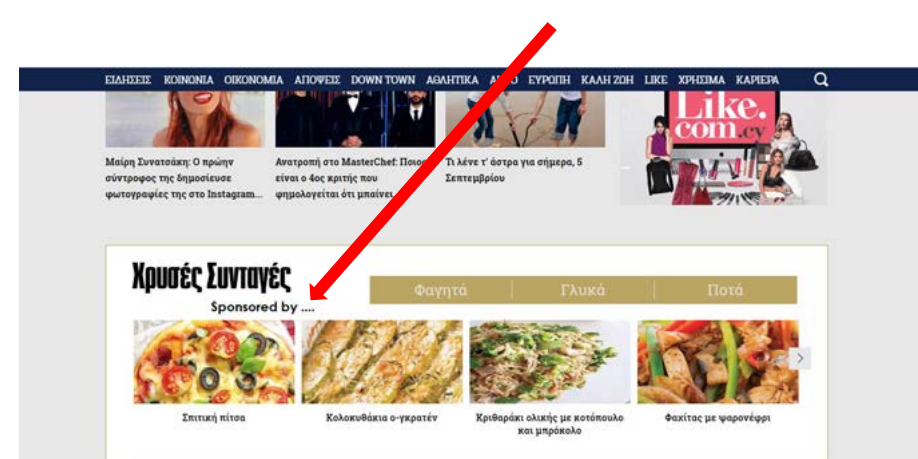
ΕΙΔΗΣΕΙΣ ΚΟΙΝΩΝΙΑ ΟΙΚΟΝΟΜΙΑ ΑΠΟΨΕΙΣ DOWN TOWN ΑΘΛΗΤΙΚΑ ΑΥ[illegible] ΕΥΡΩΠΗ ΚΑΛΗ ΖΩΗ LIKE ΧΡΗΣΙΜΑ ΚΑΡΙΕΡΑ

Μαίρη Συνατσάκη: Ο πρώην σύντροφος της δημοσίευσε φωτογραφίες της στο Instagram...

Ανατροπή στο MasterChef: Ποιος είναι ο 4ος κριτής που ψηφολογείται ότι μπαίνει...

Τι λένε τ' άστρα για σήμερα, 5 Σεπτεμβρίου

Like.com.cy

Χρυσές Συνταγές

Sponsored by ....

Φαγητά

Γλυκά

Ποτά

Σπιτική πίτσα

Κολοκυθάκια ο-γκρατέν

Κριθαράκι ολικής με κοτόπουλο και μπρόκολο

Φαχίτας με ψαρονέφρι